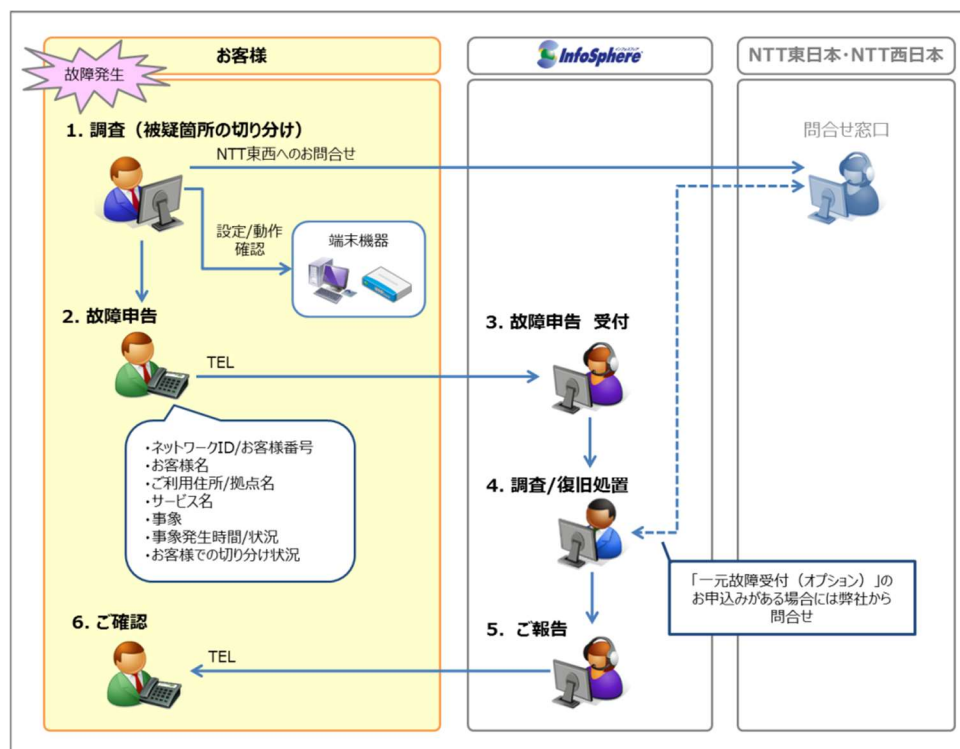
お客様

故障発生

InfoSphere

NTT東日本・NTT西日本

1. 調査（被疑箇所の切り分け）

NTT東西へのお問合せ

問合せ窓口

設定/動作確認

端末機器

2. 故障申告

3. 故障申告　受付

TEL

・ネットワークID/お客様番号
・お客様名
・ご利用住所/拠点名
・サービス名
・事象
・事象発生時間/状況
・お客様での切り分け状況

4. 調査/復旧処置

「一元故障受付（オプション）」のお申込みがある場合には弊社から問合せ

6. ご確認

5. ご報告

TEL